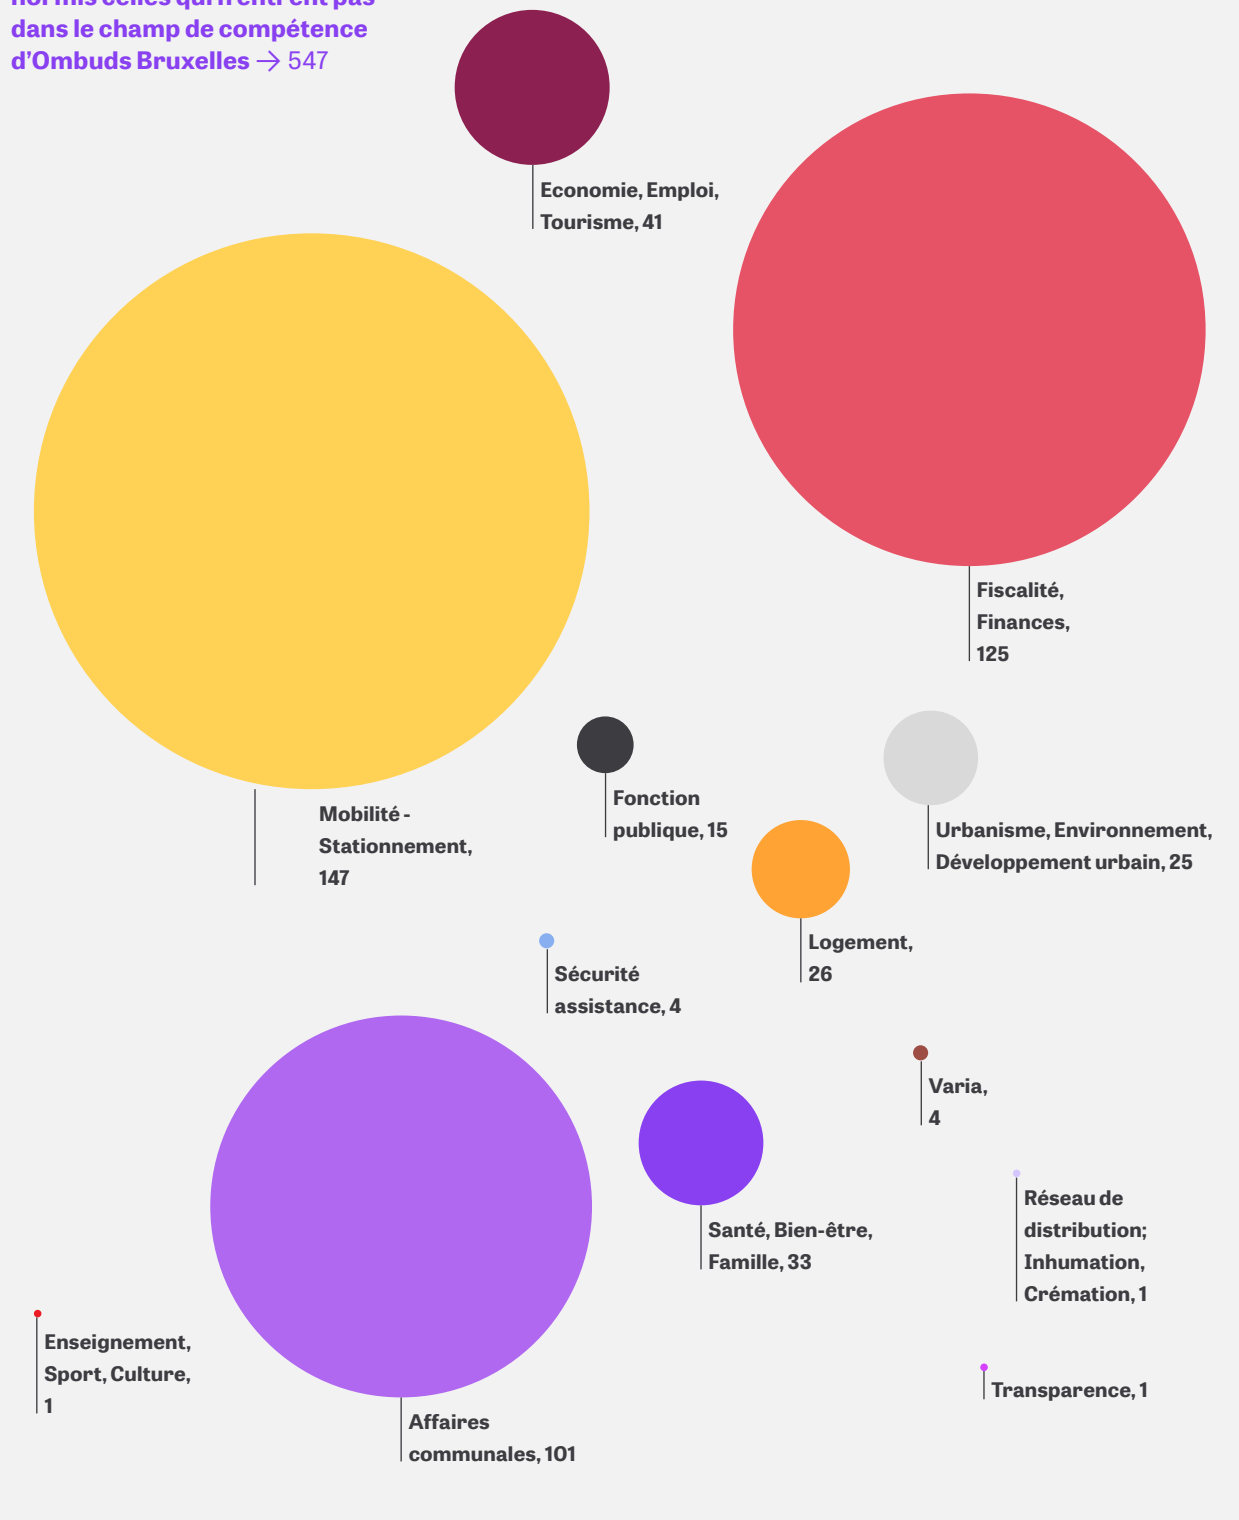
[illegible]
dans le champ de compétence d'Ombuds Bruxelles → 547

Economie, Emploi, Tourisme, 41

Fiscalité, Finances, 125

Mobilité - Stationnement, 147

Fonction publique, 15

Urbanisme, Environnement, Développement urbain, 25

Logement, 26

Sécurité assistance, 4

Varia, 4

Réseau de distribution; Inhumation, Crémation, 1

Santé, Bien-être, Famille, 33

Enseignement, Sport, Culture, 1

Affaires communales, 101

Transparence, 1